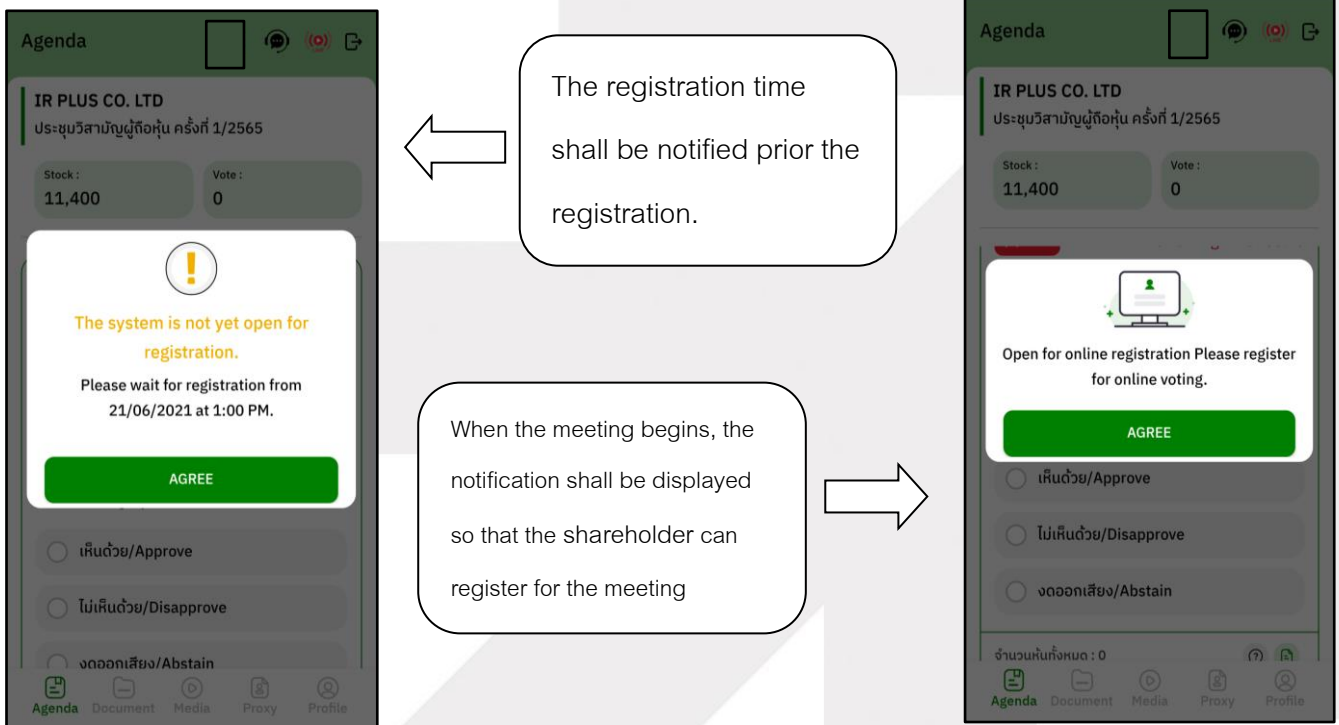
Agenda

IR PLUS CO. LTD
ประชุมวิสามัญผู้ถือหุ้น ครั้งที่ 1/2565

Stock :
11,400

Vote :
0

The system is not yet open for registration.

Please wait for registration from 21/06/2021 at 1:00 PM.

AGREE

เห็นด้วย/Approve

ไม่เห็นด้วย/Disapprove

งดออกเสียง/Abstain

Agenda Document Media Proxy Profile

The registration time shall be notified prior the registration.

When the meeting begins, the notification shall be displayed so that the shareholder can register for the meeting

Agenda

IR PLUS CO. LTD
ประชุมวิสามัญผู้ถือหุ้น ครั้งที่ 1/2565

Stock :
11,400

Vote :
0

Open for online registration Please register for online voting.

AGREE

เห็นด้วย/Approve

ไม่เห็นด้วย/Disapprove

งดออกเสียง/Abstain

จำนวนหุ้นทั้งหมด : 0

Agenda Document Media Proxy Profile